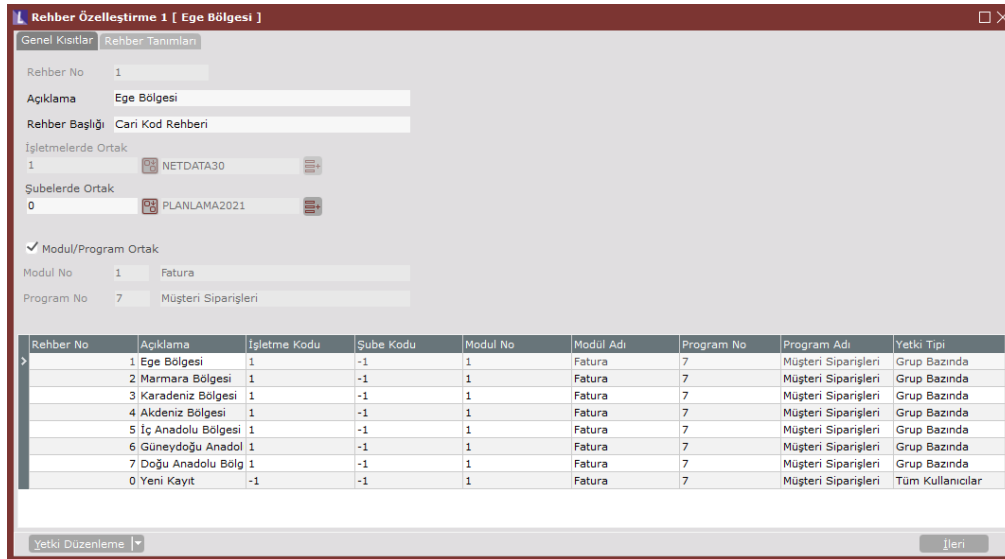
Rehber Özelleştirme 1 [ Ege Bölgesi ]

Genel Kısıtlar | Rehber Tanımları

Rehber No 1

Açıklama Ege Bölgesi

Rehber Başlığı Cari Kod Rehberi

İşletmelerde Ortak
1 NETDATA30

Şubelerde Ortak
0 PLANLAMA2021

✓ Modul/Program Ortak

Modul No 1 Fatura

Program No 7 Müşteri Siparişleri

| Rehber No | Açıklama | İşletme Kodu | Şube Kodu | Modul No | Modül Adı | Program No | Program Adı | Yetki Tipi |
|---|---|---|---|---|---|---|---|---|
| 1 | Ege Bölgesi | 1 | -1 | 1 | Fatura | 7 | Müşteri Siparişleri | Grup Bazında |
| 2 | Marmara Bölgesi | 1 | -1 | 1 | Fatura | 7 | Müşteri Siparişleri | Grup Bazında |
| 3 | Karadeniz Bölgesi | 1 | -1 | 1 | Fatura | 7 | Müşteri Siparişleri | Grup Bazında |
| 4 | Akdeniz Bölgesi | 1 | -1 | 1 | Fatura | 7 | Müşteri Siparişleri | Grup Bazında |
| 5 | İç Anadolu Bölgesi | 1 | -1 | 1 | Fatura | 7 | Müşteri Siparişleri | Grup Bazında |
| 6 | Güneydoğu Anadol | 1 | -1 | 1 | Fatura | 7 | Müşteri Siparişleri | Grup Bazında |
| 7 | Doğu Anadolu Bölg | 1 | -1 | 1 | Fatura | 7 | Müşteri Siparişleri | Grup Bazında |
| 0 | Yeni Kayıt | -1 | -1 | 1 | Fatura | 7 | Müşteri Siparişleri | Tüm Kullanıcılar |

Yetki Düzenleme

İleri